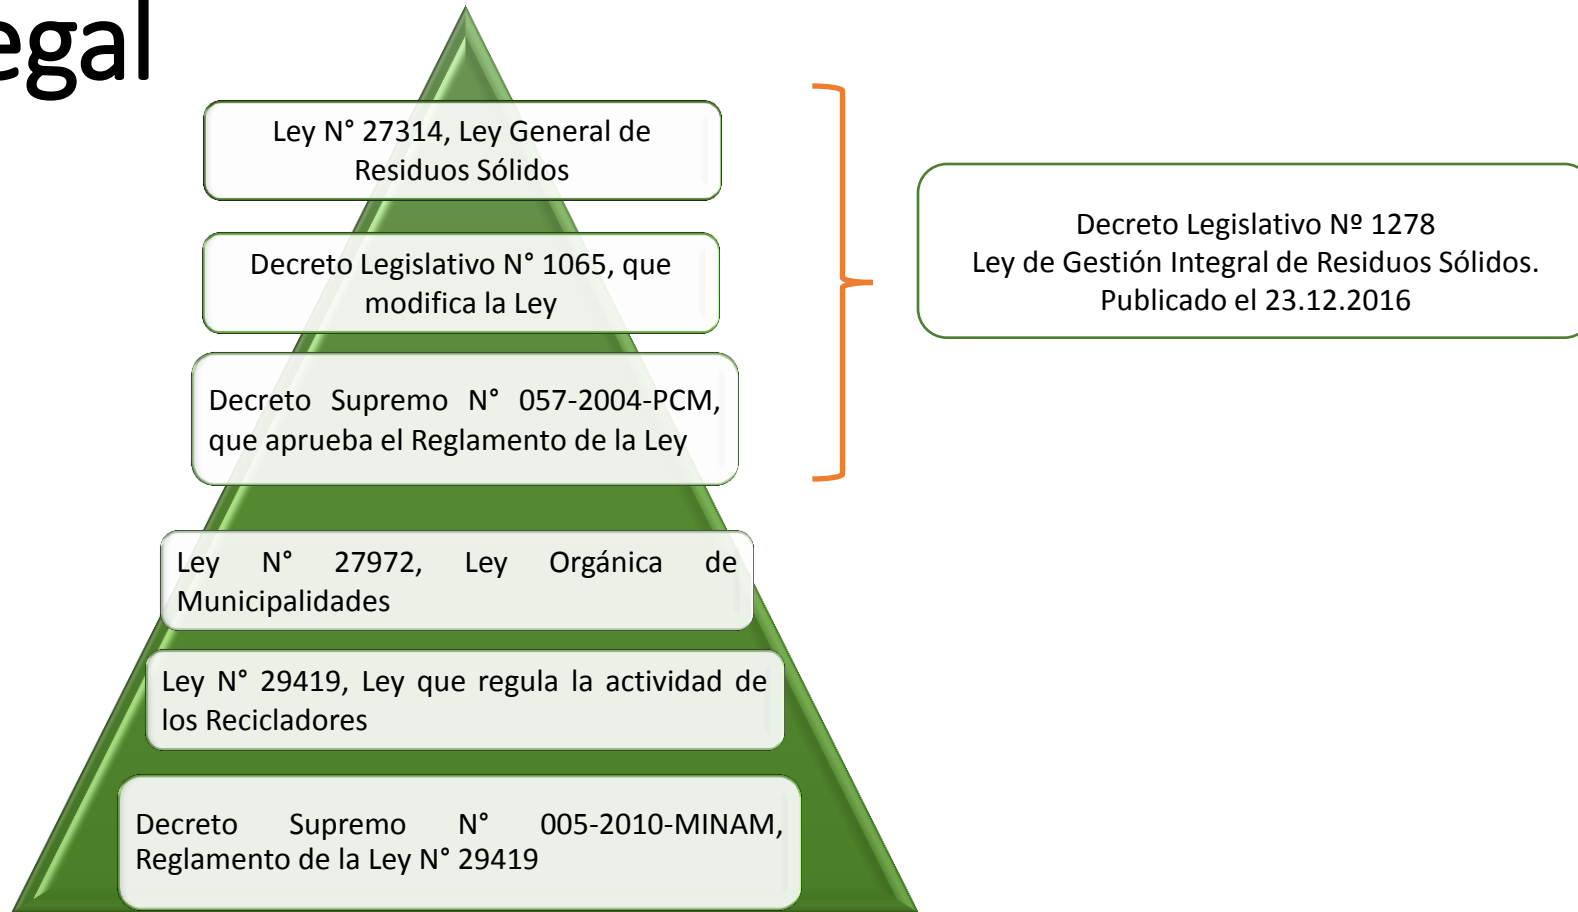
egal

Ley N° 27314, Ley General de Residuos Sólidos

Decreto Legislativo N° 1065, que modifica la Ley

Decreto Supremo N° 057-2004-PCM, que aprueba el Reglamento de la Ley

Decreto Legislativo Nº 1278
Ley de Gestión Integral de Residuos Sólidos.
Publicado el 23.12.2016

Ley N° 27972, Ley Orgánica de Municipalidades

Ley N° 29419, Ley que regula la actividad de los Recicladores

Decreto Supremo N° 005-2010-MINAM, Reglamento de la Ley N° 29419